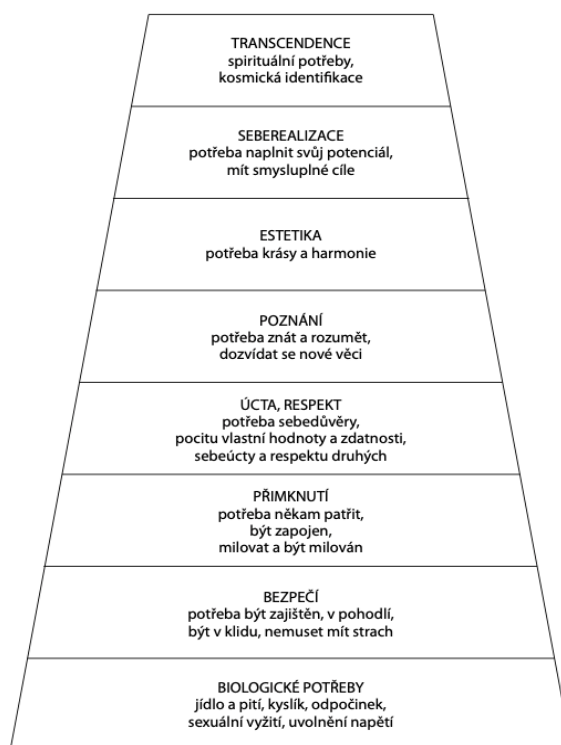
TRANSCENDENCE
spirituální potřeby,
kosmická identifikace

SEBEREALIZACE
potřeba naplnit svůj potenciál,
mít smysluplné cíle

ESTETIKA
potřeba krásy a harmonie

POZNÁNÍ
potřeba znát a rozumět,
dozvídat se nové věci

ÚCTA, RESPEKT
potřeba sebedůvěry,
pocitu vlastní hodnoty a zdatnosti,
sebeúcty a respektu druhých

PŘIMKNUTÍ
potřeba někam patřit,
být zapojen,
milovat a být milován

BEZPEČÍ
potřeba být zajištěn, v pohodlí,
být v klidu, nemuset mít strach

BIOLOGICKÉ POTŘEBY
jídlo a pití, kyslík, odpočinek,
sexuální vyžití, uvolnění napětí